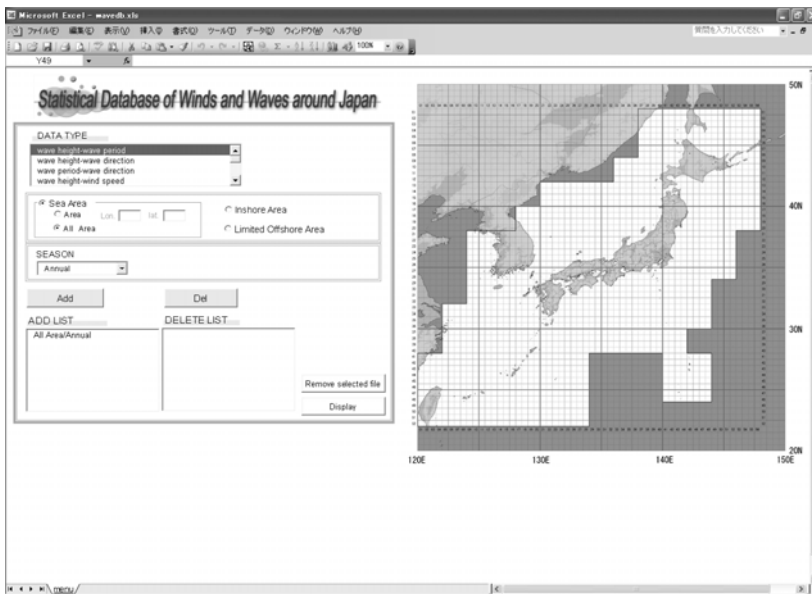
Microsoft Excel - wavedb.xls

ファイル(F) 編集(E) 表示(V) 挿入(I) 書式(O) ツール(T) データ(D) ウィンドウ(W) ヘルプ(H)

質問を入力してください

100%

Y49

Statistical Database of Winds and Waves around Japan

DATA TYPE

wave height-wave period
wave height-wave direction
wave period-wave direction
wave height-wind speed

Sea Area
Area Lon. lat.
All Area

Inshore Area

Limited Offshore Area

SEASON
Annual

Add

Del

ADD LIST

All Area/Annual

DELETE LIST

Remove selected file

Display

50N

40N

30N

20N

120E

130E

140E

150E

menu